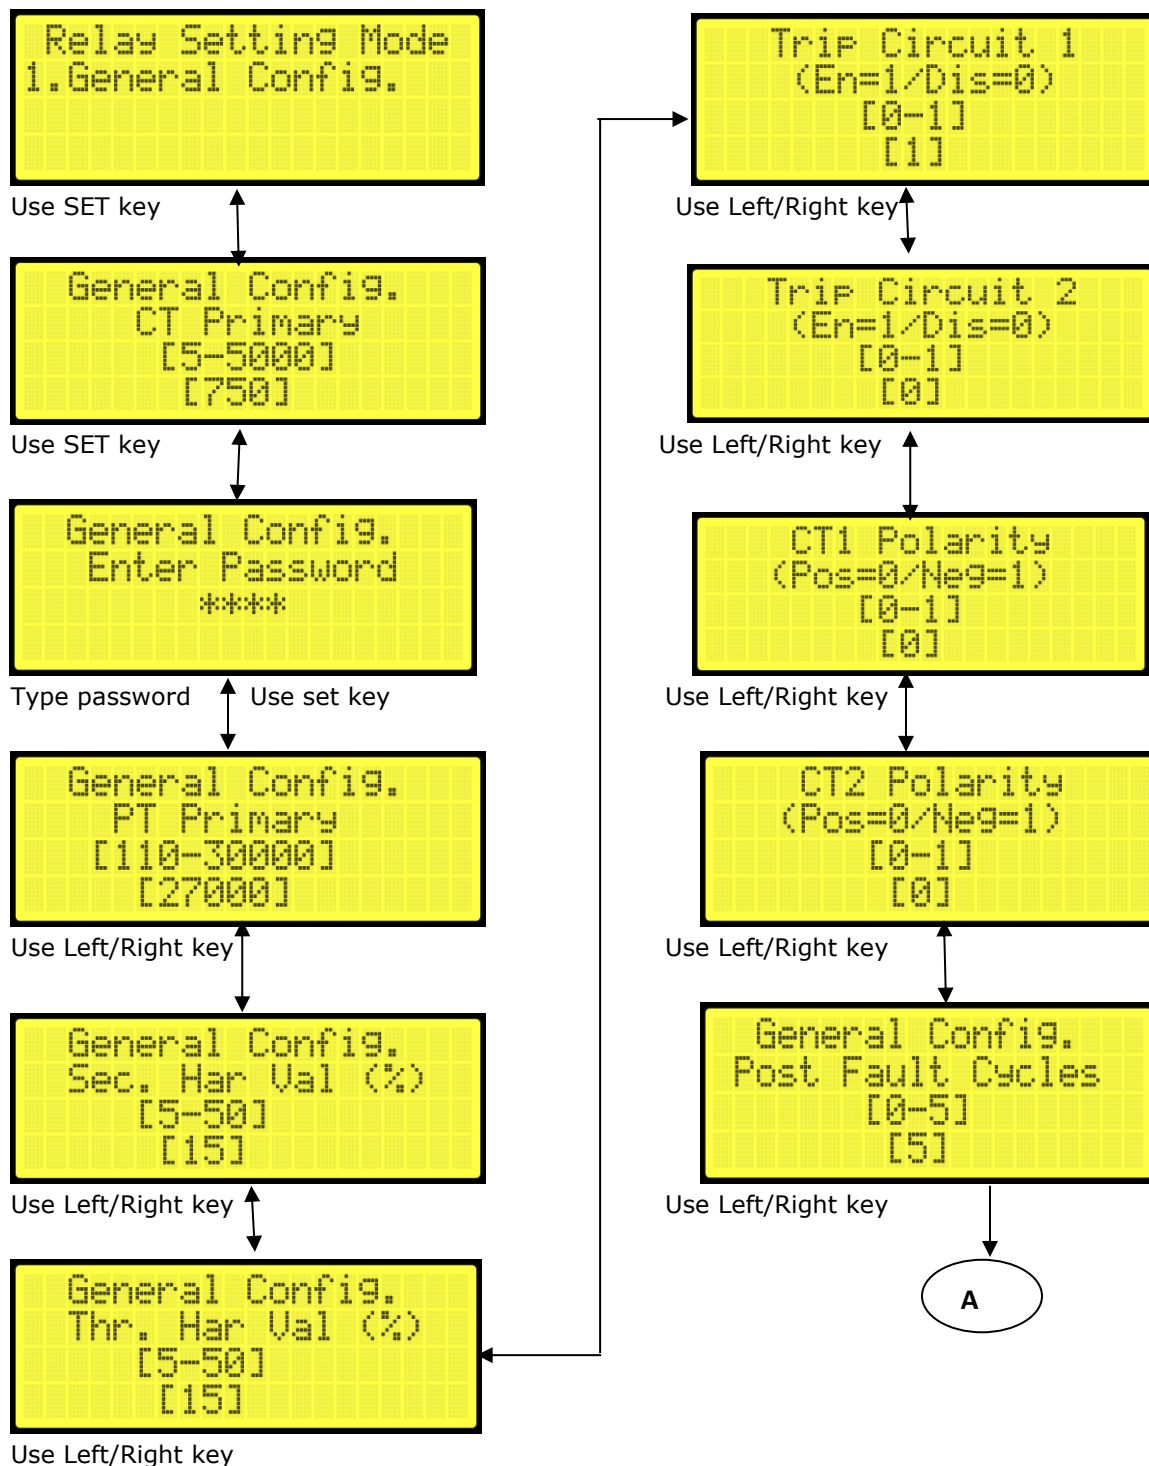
Relay Setting Mode
1.General Config.

Use SET key

General Config.
CT Primary
[5-5000]
[750]

Use SET key

General Config.
Enter Password
****

Type password Use set key

General Config.
PT Primary
[110-30000]
[27000]

Use Left/Right key

General Config.
Sec. Har Val (%)
[5-50]
[15]

Use Left/Right key

General Config.
Thr. Har Val (%)
[5-50]
[15]

Use Left/Right key

Trip Circuit 1
(En=1/Dis=0)
[0-1]
[1]

Use Left/Right key

Trip Circuit 2
(En=1/Dis=0)
[0-1]
[0]

Use Left/Right key

CT1 Polarity
(Pos=0/Neg=1)
[0-1]
[0]

Use Left/Right key

CT2 Polarity
(Pos=0/Neg=1)
[0-1]
[0]

Use Left/Right key

General Config.
Post Fault Cycles
[0-5]
[5]

Use Left/Right key

A